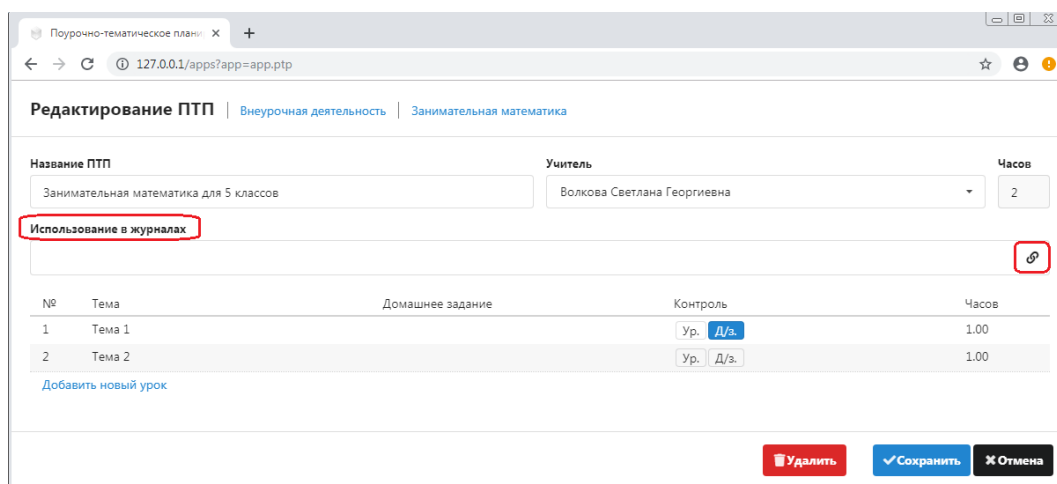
Поурочно-тематическое плани ×
+
127.0.0.1/apps?app=app.ptp

Редактирование ПТП | Внеурочная деятельность | Занимательная математика

Название ПТП
Занимательная математика для 5 классов
Учитель
Волкова Светлана Георгиевна
Часов
2

Использование в журналах

| № | Тема | Домашнее задание | Контроль | Часов |
|---|---|---|---|---|
| 1 | Тема 1 | | Ур. Д/з. | 1.00 |
| 2 | Тема 2 | | Ур. Д/з. | 1.00 |

Добавить новый урок

Удалить
Сохранить
Отмена